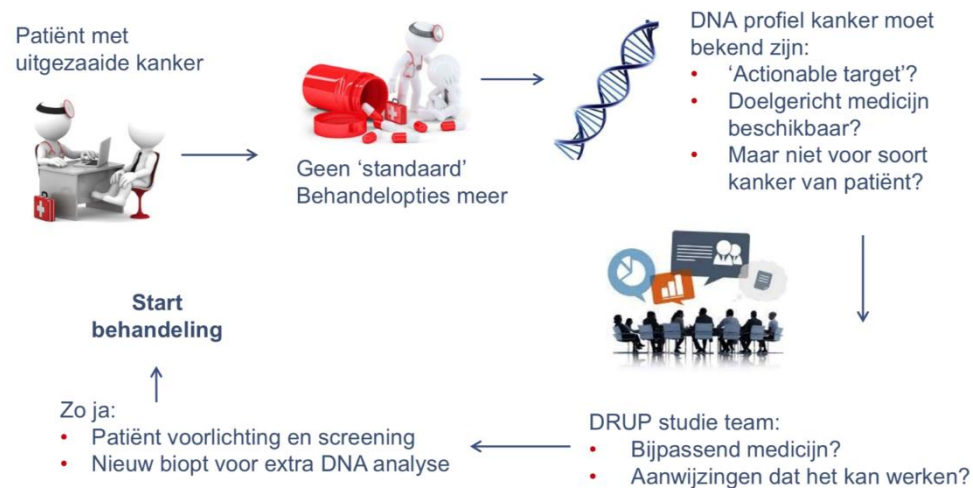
Patiënt met uitgezaaide kanker

Geen 'standaard' Behandelopties meer

DNA profiel kanker moet bekend zijn:
• 'Actionable target'?
• Doelgericht medicijn beschikbaar?
• Maar niet voor soort kanker van patiënt?

DRUP studie team:
• Bijpassend medicijn?
• Aanwijzingen dat het kan werken?

Zo ja:
• Patiënt voorlichting en screening
• Nieuw biopt voor extra DNA analyse

Start behandeling